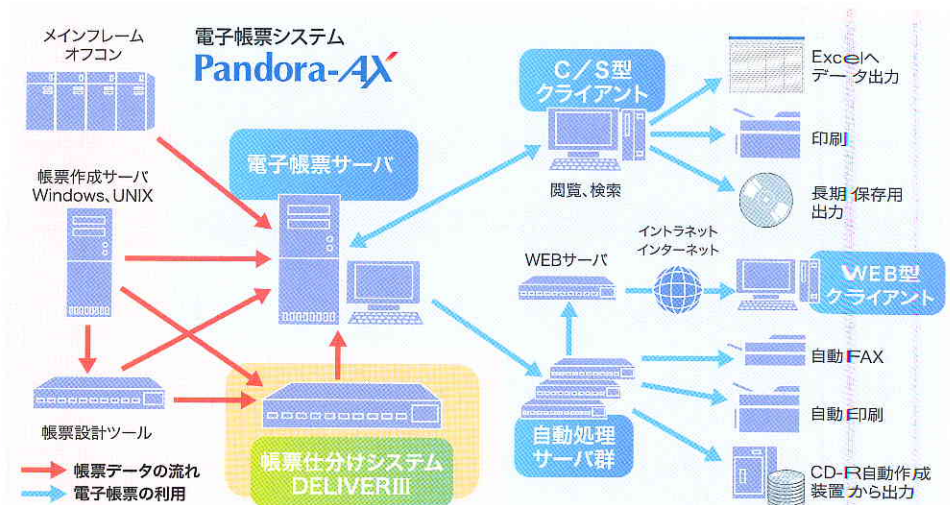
メインフレーム
オフコン

電子帳票システム
Pandora-AX

帳票作成サーバ
Windows、UNIX

電子帳票サーバ

帳票設計ツール

帳票仕分けシステム
DELIVERIII

C／S型
クライアント

閲覧、検索

Excelへ
データ出力

印刷

長期保存用
出力

WEBサーバ

イントラネット
インターネット

WEB型
クライアント

自動処理
サーバ群

自動FAX

自動印刷

CD-R自動作成
装置から出力

帳票データの流れ
電子帳票の利用